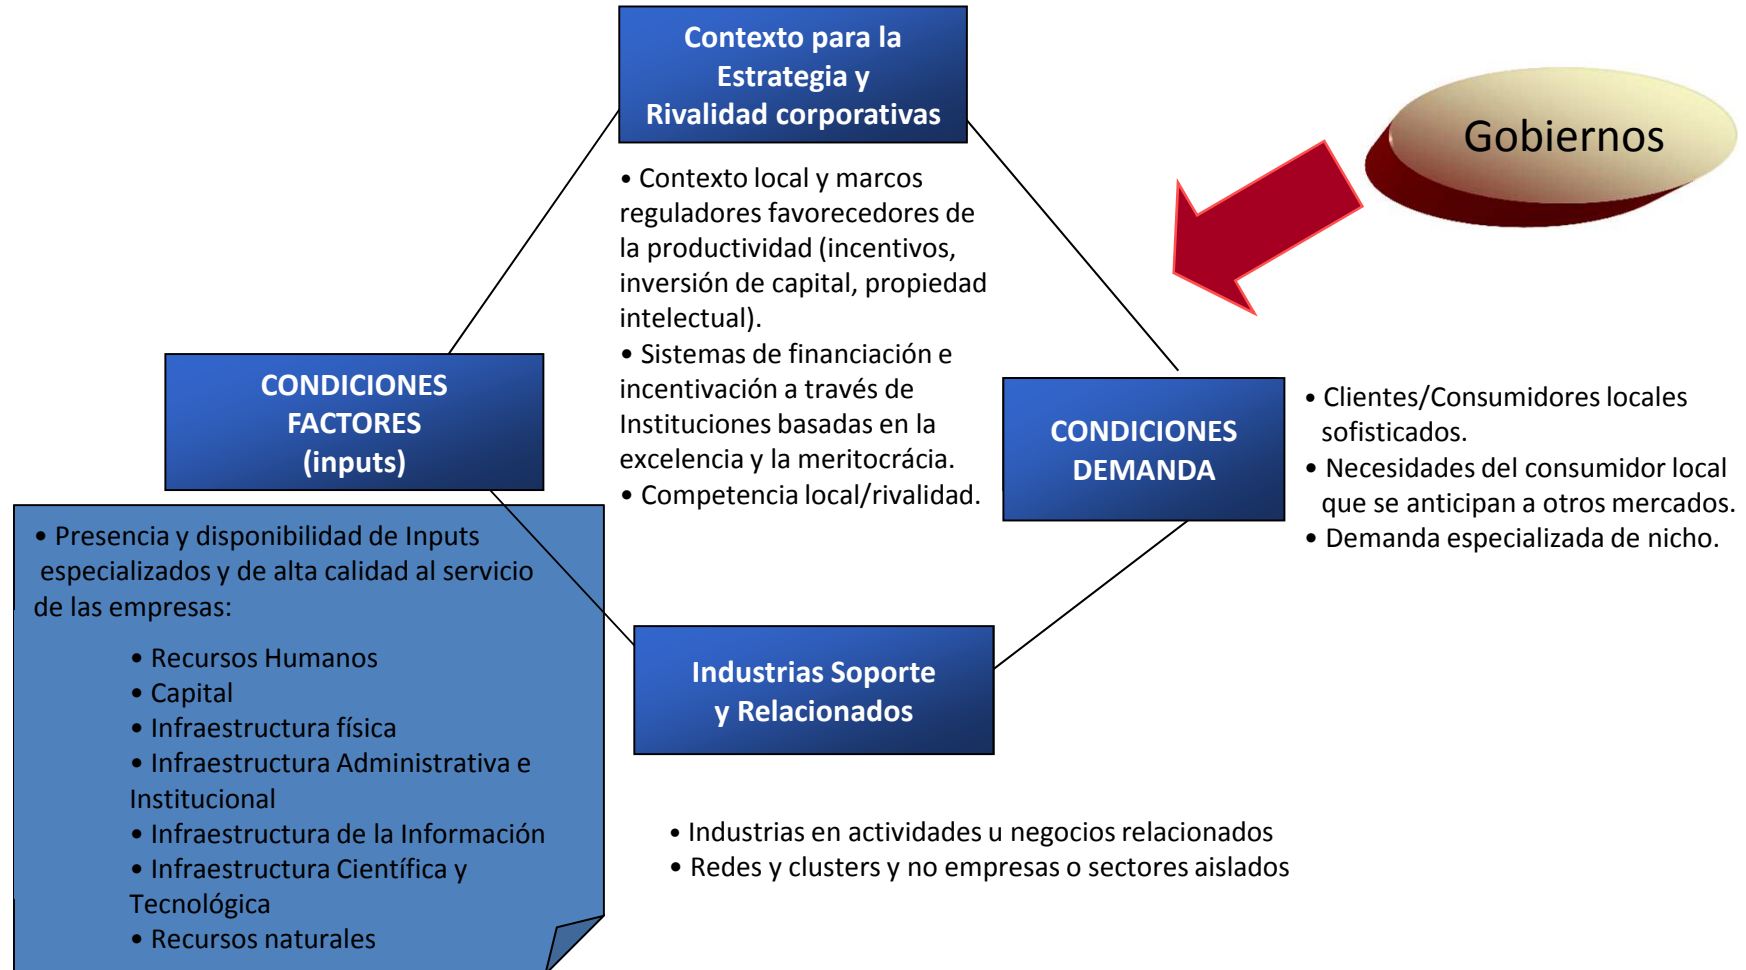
Contexto para la Estrategia y Rivalidad corporativas

• Contexto local y marcos reguladores favorecedores de la productividad (incentivos, inversión de capital, propiedad intelectual).
• Sistemas de financiación e incentivación a través de Instituciones basadas en la excelencia y la meritocrácia.
• Competencia local/rivalidad.

Gobiernos

CONDICIONES FACTORES (inputs)

CONDICIONES DEMANDA

• Clientes/Consumidores locales sofisticados.
• Necesidades del consumidor local que se anticipan a otros mercados.
• Demanda especializada de nicho.

• Presencia y disponibilidad de Inputs especializados y de alta calidad al servicio de las empresas:
• Recursos Humanos
• Capital
• Infraestructura física
• Infraestructura Administrativa e Institucional
• Infraestructura de la Información
• Infraestructura Científica y Tecnológica
• Recursos naturales

Industrias Soporte y Relacionados

• Industrias en actividades u negocios relacionados
• Redes y clusters y no empresas o sectores aislados